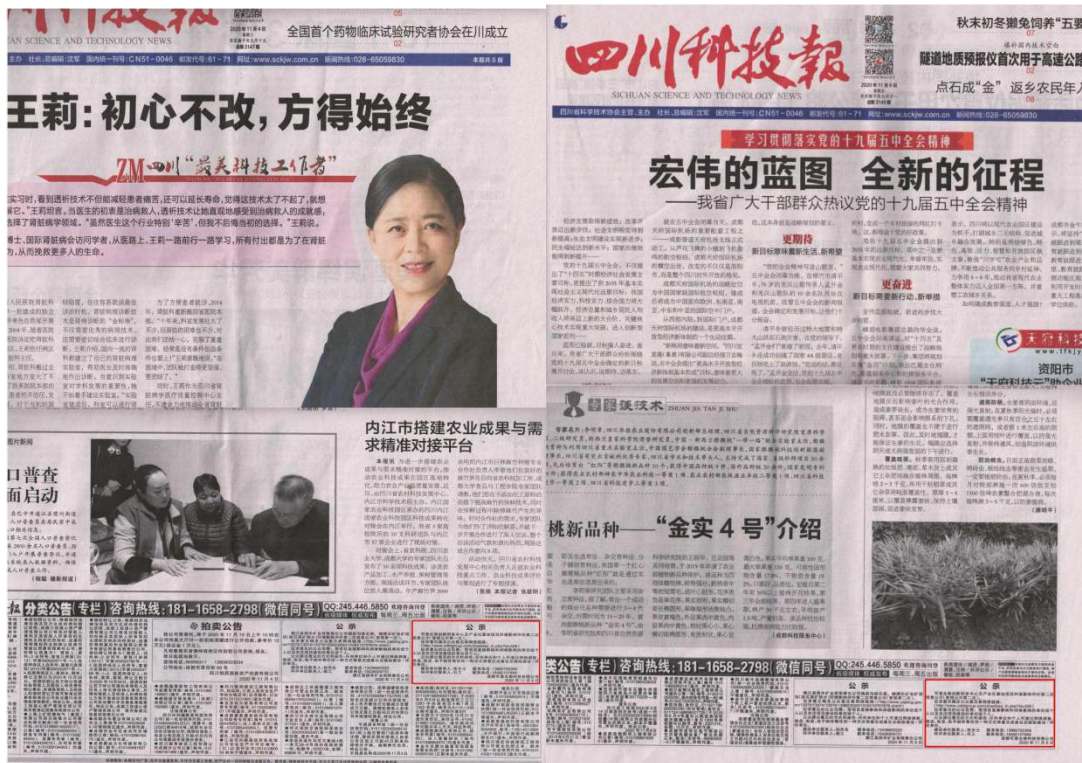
科技报
SICHUAN SCIENCE AND TECHNOLOGY NEWS

全国首个药物临床试验研究者协会在川成立

CN51-0046 邮发代号:61-71 网址:www.sckjw.com.cn 新闻热线:028-65059830

王莉:初心不改,方得始终

ZM 四川"最美科技工作者"

实习时,看到透析技术不但能减轻患者痛苦,还可以延长寿命,觉得这技术太了不起了,就想肾内科。"王莉坦言,当医生的初衷是治病救人,透析技术让她直观地感受到治病救人的成就感,择了肾脏病学领域。"虽然医生这个行业特别'辛苦',但我不后悔当初的选择。"王莉说。

博士、国际肾脏病学会访问学者,从医路上,王莉一路前行一路学习,所有付出都是为了在肾脏,从而挽救更多人的生命。

内江市搭建农业成果与需求精准对接平台

口普查
面启动

分类公告(专栏)咨询热线:181-1658-2798(微信同号)

拍卖公告

公示

四川科技報
SICHUAN SCIENCE AND TECHNOLOGY NEWS

秋末初冬獭兔饲养"五要"

隧道地质预报仪首次用于高速公路

点石成"金" 返乡农民年入

CN51-0046 邮发代号:61-71 网址:www.sckjw.com.cn 新闻热线:028-65059830

学习贯彻落实党的十九届五中全会精神

宏伟的蓝图 全新的征程

——我省广大干部群众热议党的十九届五中全会精神

更期待

更奋进

科普技术 ZHUAN JIA TAN JI SHU

桃新品种——"金实4号"介绍

资阳市

分类公告(专栏)咨询热线:181-1658-2798(微信同号)

公示